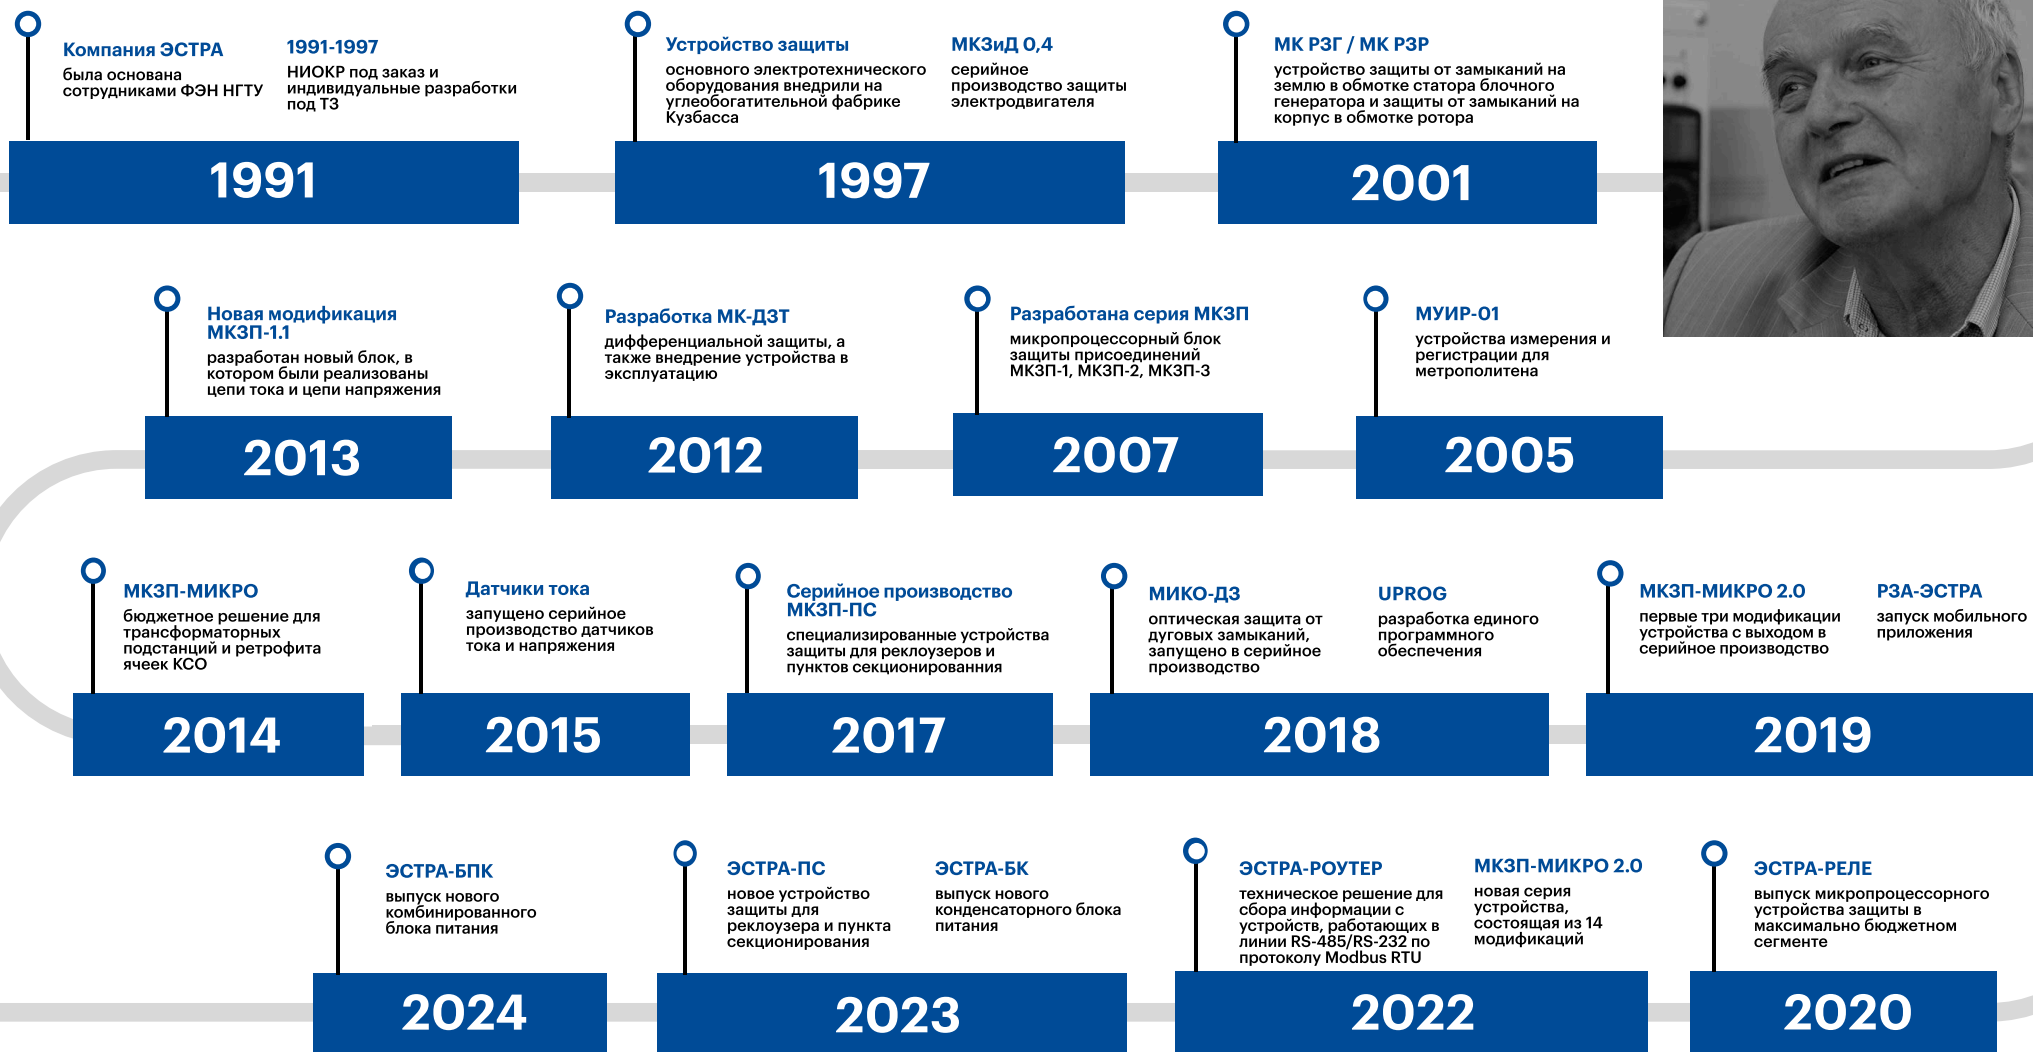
Компания ЭСТРА
была основана сотрудниками ФЭН НГТУ

1991-1997
НИОКР под заказ и индивидуальные разработки под ТЗ

1991

Устройство защиты
основного электротехнического оборудования внедрили на углеобогатительной фабрике Кузбасса

МКЗиД 0,4
серийное производство защиты электродвигателя

1997

МК РЗГ / МК РЗР
устройство защиты от замыканий на землю в обмотке статора блочного генератора и защиты от замыканий на корпус в обмотке ротора

2001

Новая модификация МКЗП-1.1
разработан новый блок, в котором были реализованы цепи тока и цепи напряжения

2013

Разработка МК-ДЗТ
дифференциальной защиты, а также внедрение устройства в эксплуатацию

2012

Разработана серия МКЗП
микропроцессорный блок защиты присоединений МКЗП-1, МКЗП-2, МКЗП-3

2007

МУИР-01
устройства измерения и регистрации для метрополитена

2005

МКЗП-МИКРО
бюджетное решение для трансформаторных подстанций и ретрофита ячеек КСО

2014

Датчики тока
запущено серийное производство датчиков тока и напряжения

2015

Серийное производство МКЗП-ПС
специализированные устройства защиты для реклоузеров и пунктов секционированния

2017

МИКО-ДЗ
оптическая защита от дуговых замыканий, запущено в серийное производство

UPROG
разработка единого программного обеспечения

2018

МКЗП-МИКРО 2.0
первые три модификации устройства с выходом в серийное производство

РЗА-ЭСТРА
запуск мобильного приложения

2019

ЭСТРА-БПК
выпуск нового комбинированного блока питания

2024

ЭСТРА-ПС
новое устройство защиты для реклоузера и пункта секционирования

ЭСТРА-БК
выпуск нового конденсаторного блока питания

2023

ЭСТРА-РОУТЕР
техническое решение для сбора информации с устройств, работающих в линии RS-485/RS-232 по протоколу Modbus RTU

МКЗП-МИКРО 2.0
новая серия устройства, состоящая из 14 модификаций

2022

ЭСТРА-РЕЛЕ
выпуск микропроцессорного устройства защиты в максимально бюджетном сегменте

2020